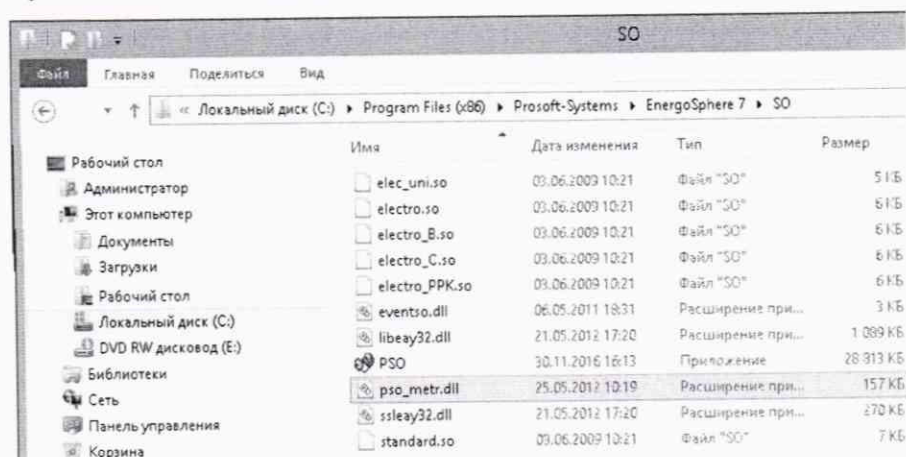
SO

Файл Главная Поделиться Вид

« Локальный диск (C:) ▸ Program Files (x86) ▸ Prosoft-Systems ▸ EnergoSphere 7 ▸ SO

Рабочий стол
Администратор
Этот компьютер
Документы
Загрузки
Рабочий стол
Локальный диск (C:)
DVD RW дисковод (E:)
Библиотеки
Сеть
Панель управления
Корзина

| Имя | Дата изменения | Тип | Размер |
|---|---|---|---|
| elec_uni.so | 03.06.2009 10:21 | Файл "SO" | 5 КБ |
| electro.so | 03.06.2009 10:21 | Файл "SO" | 6 КБ |
| electro_B.so | 03.06.2009 10:21 | Файл "SO" | 6 КБ |
| electro_C.so | 03.06.2009 10:21 | Файл "SO" | 6 КБ |
| electro_PPK.so | 03.06.2009 10:21 | Файл "SO" | 6 КБ |
| eventso.dll | 06.05.2011 18:31 | Расширение при... | 3 КБ |
| libeay32.dll | 21.05.2012 17:20 | Расширение при... | 1 089 КБ |
| PSO | 30.11.2016 16:13 | Приложение | 28 313 КБ |
| pso_metr.dll | 25.05.2012 10:19 | Расширение при... | 157 КБ |
| ssleay32.dll | 21.05.2012 17:20 | Расширение при... | 270 КБ |
| standard.so | 03.06.2009 10:21 | Файл "SO" | 7 КБ |